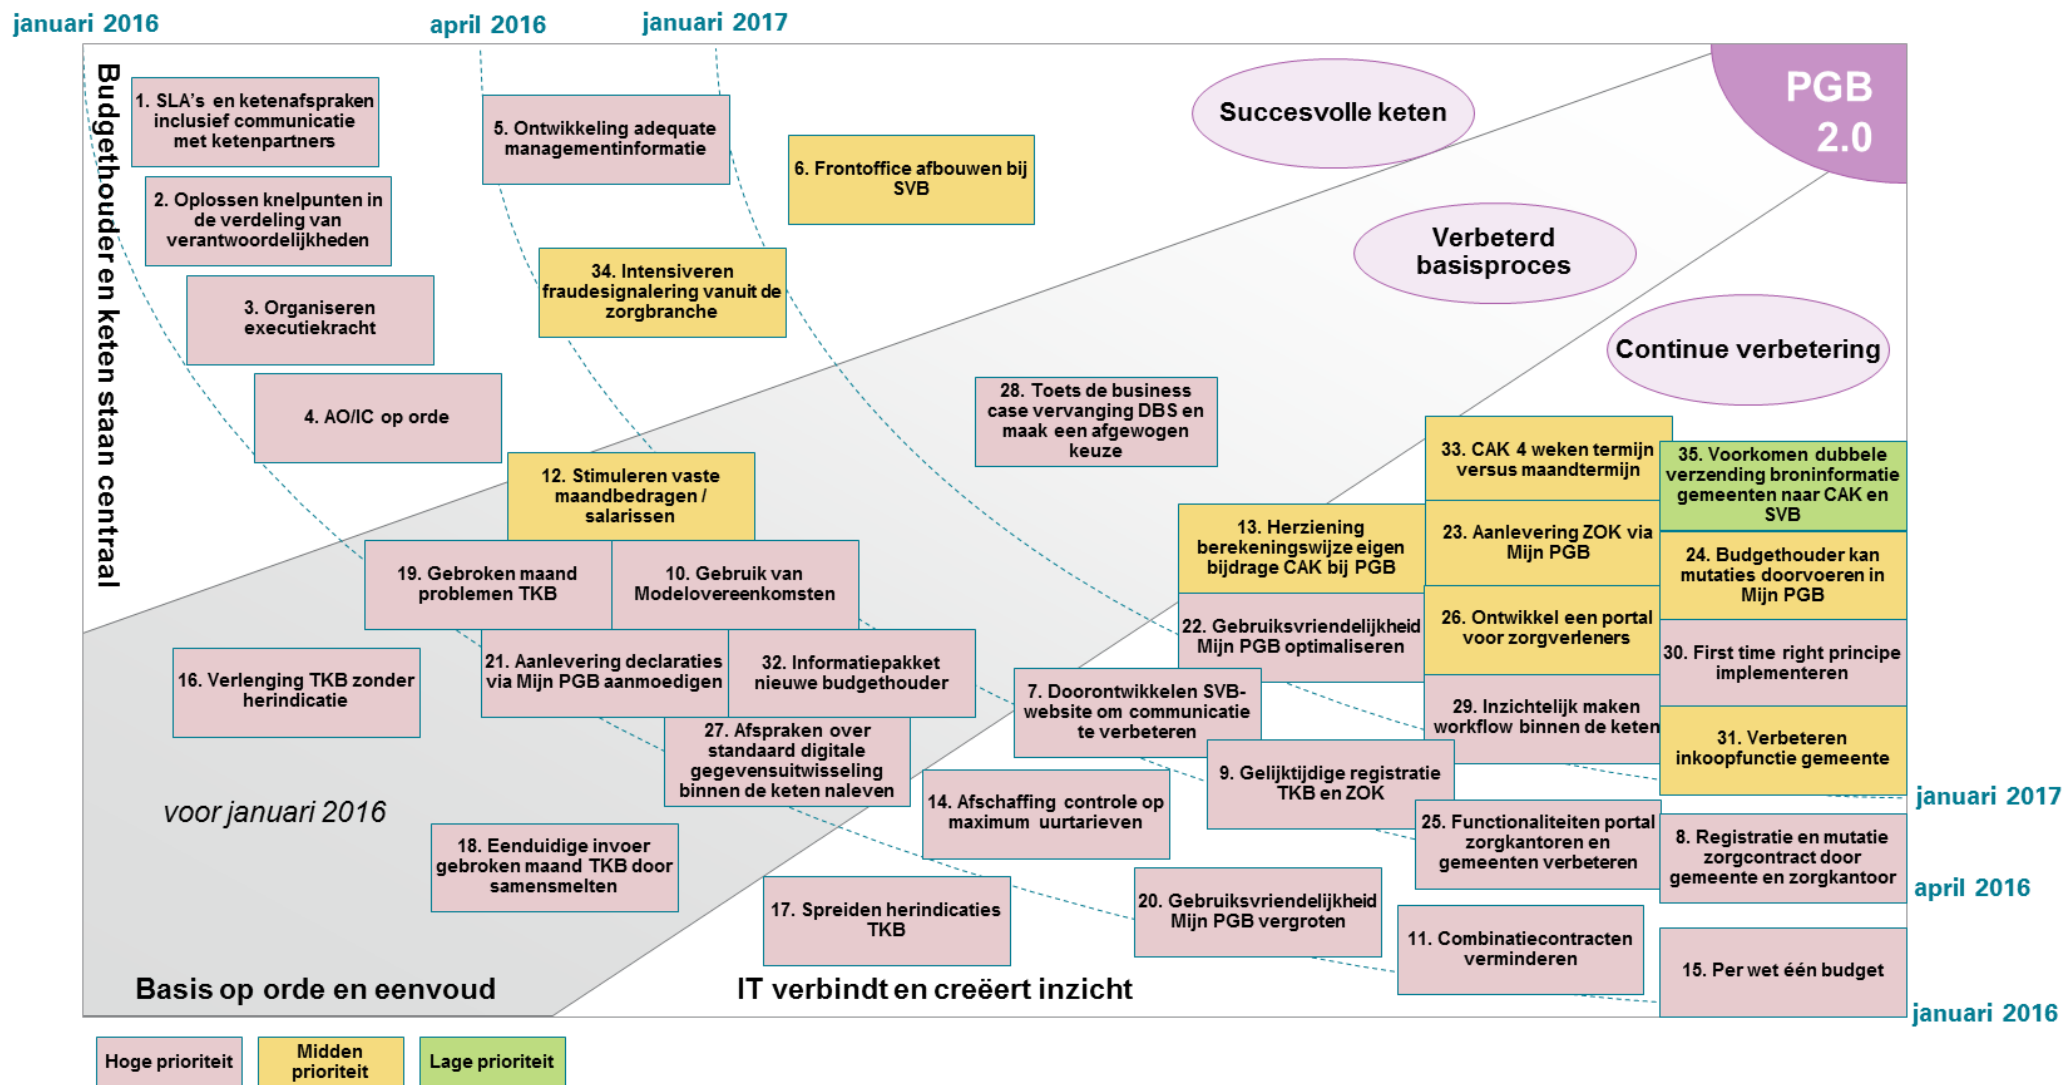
januari 2016 april 2016 januari 2017

Budgethouder en keten staan centraal

PGB 2.0

Succesvolle keten

Verbeterd basisproces

Continue verbetering

1. SLA's en ketenafspraken inclusief communicatie met ketenpartners

2. Oplossen knelpunten in de verdeling van verantwoordelijkheden

3. Organiseren executiekracht

4. AO/IC op orde

5. Ontwikkeling adequate managementinformatie

6. Frontoffice afbouwen bij SVB

34. Intensiveren fraudesignalering vanuit de zorgbranche

28. Toets de business case vervanging DBS en maak een afgewogen keuze

12. Stimuleren vaste maandbedragen / salarissen

19. Gebroken maand problemen TKB

10. Gebruik van Modelovereenkomsten

33. CAK 4 weken termijn versus maandtermijn

35. Voorkomen dubbele verzending broninformatie gemeenten naar CAK en SVB

13. Herziening berekeningswijze eigen bijdrage CAK bij PGB

23. Aanlevering ZOK via Mijn PGB

24. Budgethouder kan mutaties doorvoeren in Mijn PGB

22. Gebruiksvriendelijkheid Mijn PGB optimaliseren

26. Ontwikkel een portal voor zorgverleners

30. First time right principe implementeren

16. Verlenging TKB zonder herindicatie

21. Aanlevering declaraties via Mijn PGB aanmoedigen

32. Informatiepakket nieuwe budgethouder

7. Doorontwikkelen SVB-website om communicatie te verbeteren

29. Inzichtelijk maken workflow binnen de keten

31. Verbeteren inkoopfunctie gemeente

27. Afspraken over standaard digitale gegevensuitwisseling binnen de keten naleven

9. Gelijktijdige registratie TKB en ZOK

januari 2017

voor januari 2016

14. Afschaffing controle op maximum uurtarieven

25. Functionaliteiten portal zorgkantoren en gemeenten verbeteren

8. Registratie en mutatie zorgcontract door gemeente en zorgkantoor

18. Eenduidige invoer gebroken maand TKB door samensmelten

april 2016

20. Gebruiksvriendelijkheid Mijn PGB vergroten

17. Spreiden herindicaties TKB

11. Combinatiecontracten verminderen

15. Per wet één budget

Basis op orde en eenvoud

IT verbindt en creëert inzicht

januari 2016

Hoge prioriteit

Midden prioriteit

Lage prioriteit